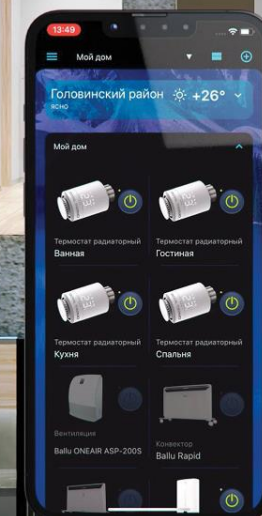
13:49

Мой дом

Головинский район
ясно
+26°

Мой дом

Термостат радиаторный
Ванная

Термостат радиаторный
Гостиная

Термостат радиаторный
Кухня

Термостат радиаторный
Спальня

Вентиляция
Ballu ONEAIR ASP-200S

Конвектор
Ballu Rapid